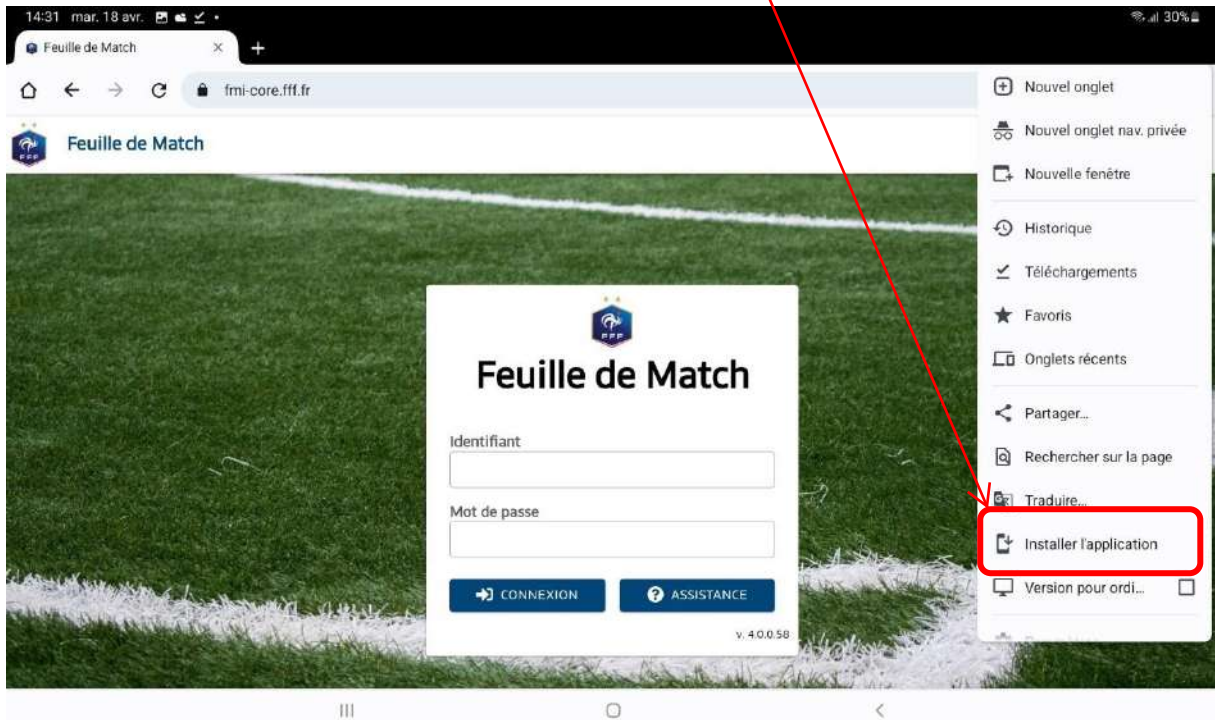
14:31 mar. 18 avr.

30%

Feuille de Match

fmi-core.fff.fr

Feuille de Match

Nouvel onglet

Nouvel onglet nav. privée

Nouvelle fenêtre

Historique

Téléchargements

Favoris

Onglets récents

Partager...

Rechercher sur la page

Traduire...

Installer l'application

Version pour ordi...

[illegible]

Feuille de Match

Identifiant

Mot de passe

CONNEXION

ASSISTANCE

v. 4.0.0.58